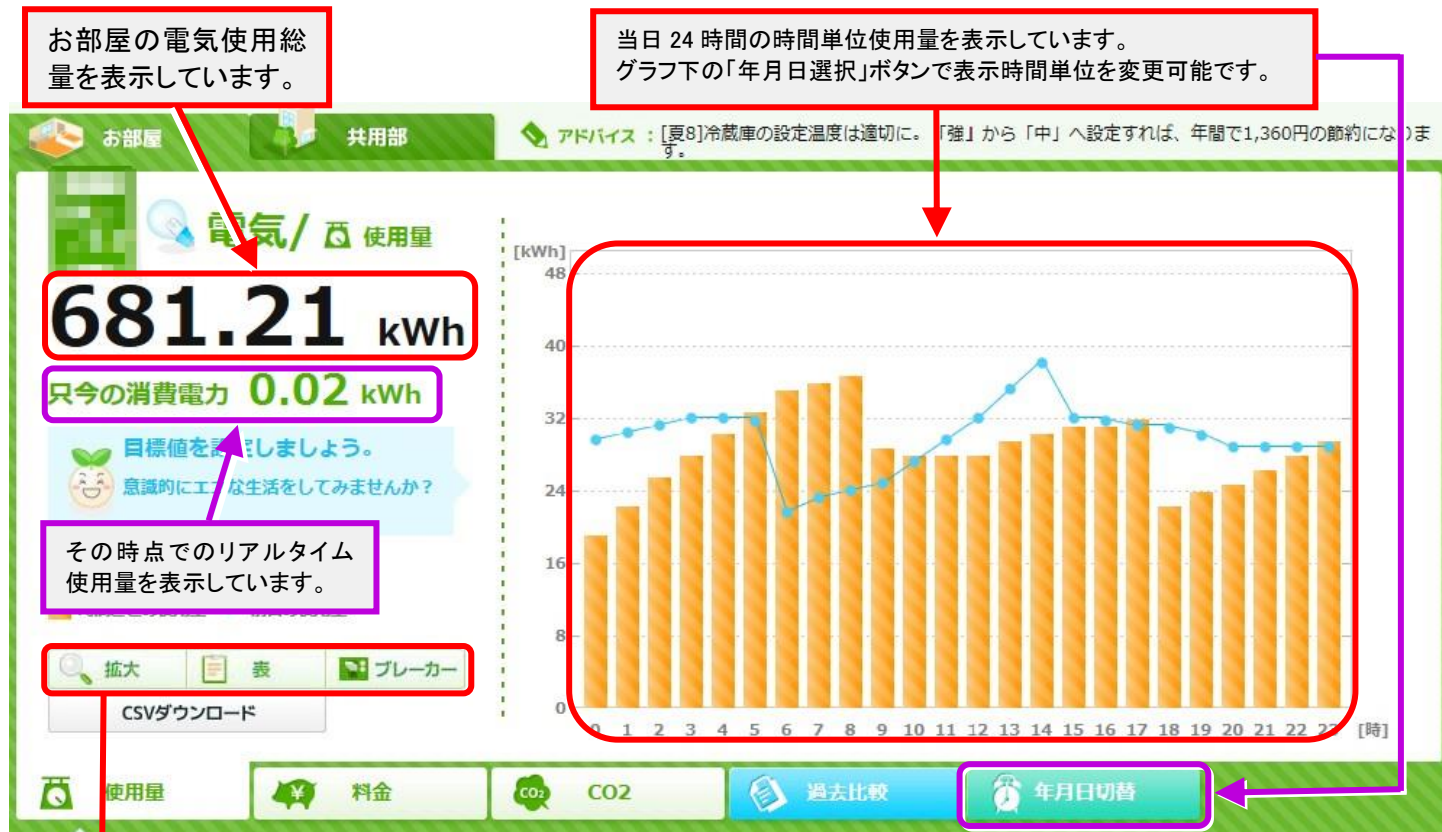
お部屋の電気使用総量を表示しています。

当日 24 時間の時間単位使用量を表示しています。
グラフ下の「年月日選択」ボタンで表示時間単位を変更可能です。

お部屋

共用部

アドバイス：[夏8]冷蔵庫の設定温度は適切に。「強」から「中」へ設定すれば、年間で1,360円の節約になります。

電気/ 使用量

681.21 kWh

只今の消費電力 0.02 kWh

目標値を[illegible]定しましょう。
意識的にエ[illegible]な生活をしてみませんか？

その時点でのリアルタイム使用量を表示しています。

拡大

表

ブレーカー

CSVダウンロード

[kWh]
48
40
32
24
16
8
0

0 1 2 3 4 5 6 7 8 9 10 11 12 13 14 15 16 17 18 19 20 21 22 23 [時]

使用量

料金

CO2

過去比較

年月日切替